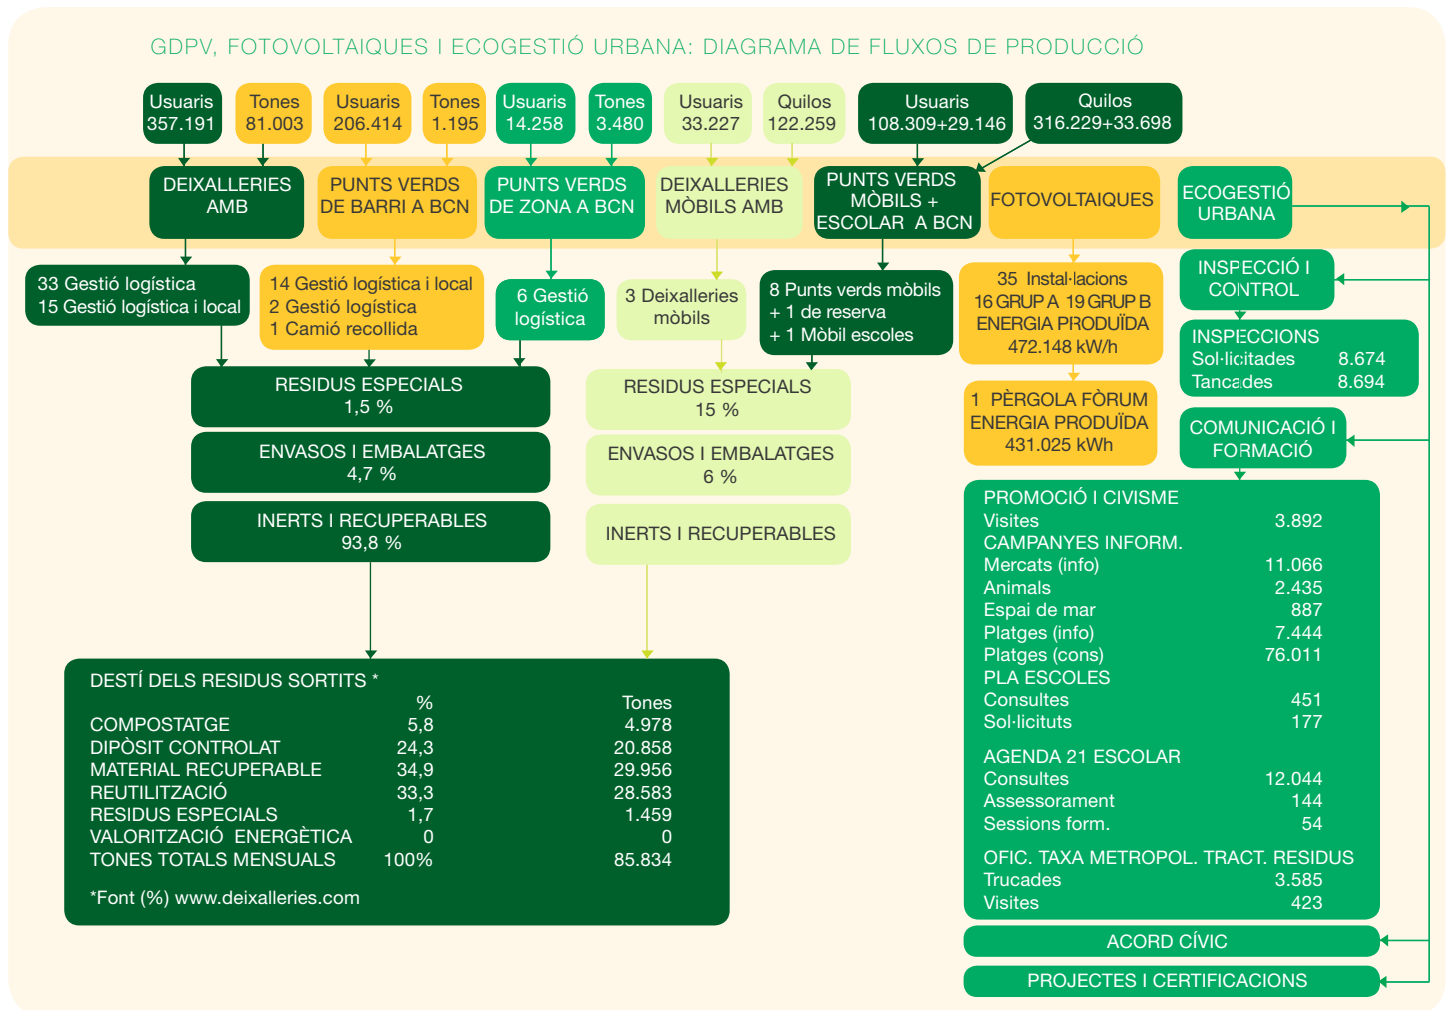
GDPV, FOTOVOLTAIQUES I ECOGESTIÓ URBANA: DIAGRAMA DE FLUXOS DE PRODUCCIÓ

Usuaris 357.191

Tones 81.003

Usuaris 206.414

Tones 1.195

Usuaris 14.258

Tones 3.480

Usuaris 33.227

Quilos 122.259

Usuaris 108.309+29.146

Quilos 316.229+33.698

DEIXALLERIES AMB

PUNTS VERDS DE BARRI A BCN

PUNTS VERDS DE ZONA A BCN

DEIXALLERIES MÒBILS AMB

PUNTS VERDS MÒBILS + ESCOLAR A BCN

FOTOVOLTAIQUES

ECOGESTIÓ URBANA

33 Gestió logística
15 Gestió logística i local

14 Gestió logística i local
2 Gestió logística
1 Camió recollida

6 Gestió logística

3 Deixalleries mòbils

8 Punts verds mòbils
+ 1 de reserva
+ 1 Mòbil escoles

35 Instal·lacions
16 GRUP A 19 GRUP B
ENERGIA PRODUÏDA
472.148 kW/h

1 PÈRGOLA FÒRUM
ENERGIA PRODUÏDA
431.025 kWh

INSPECCIÓ I CONTROL

INSPECCIONS
Sol·licitades 8.674
Tancades 8.694

COMUNICACIÓ I FORMACIÓ

RESIDUS ESPECIALS
1,5 %

ENVASOS I EMBALATGES
4,7 %

INERTS I RECUPERABLES
93,8 %

RESIDUS ESPECIALS
15 %

ENVASOS I EMBALATGES
6 %

INERTS I RECUPERABLES

DESTÍ DELS RESIDUS SORTITS *

| | % | Tones |
|---|---|---|
| COMPOSTATGE | 5,8 | 4.978 |
| DIPÒSIT CONTROLAT | 24,3 | 20.858 |
| MATERIAL RECUPERABLE | 34,9 | 29.956 |
| REUTILITZACIÓ | 33,3 | 28.583 |
| RESIDUS ESPECIALS | 1,7 | 1.459 |
| VALORITZACIÓ ENERGÈTICA | 0 | 0 |
| TONES TOTALS MENSUALS | 100% | 85.834 |

*Font (%) www.deixalleries.com

PROMOCIÓ I CIVISME
Visites 3.892
CAMPANYES INFORM.
Mercats (info) 11.066
Animals 2.435
Espai de mar 887
Platges (info) 7.444
Platges (cons) 76.011
PLA ESCOLES
Consultes 451
Sol·licituts 177

AGENDA 21 ESCOLAR
Consultes 12.044
Assessorament 144
Sessions form. 54

OFIC. TAXA METROPOL. TRACT. RESIDUS
Trucades 3.585
Visites 423

ACORD CÍVIC

PROJECTES I CERTIFICACIONS